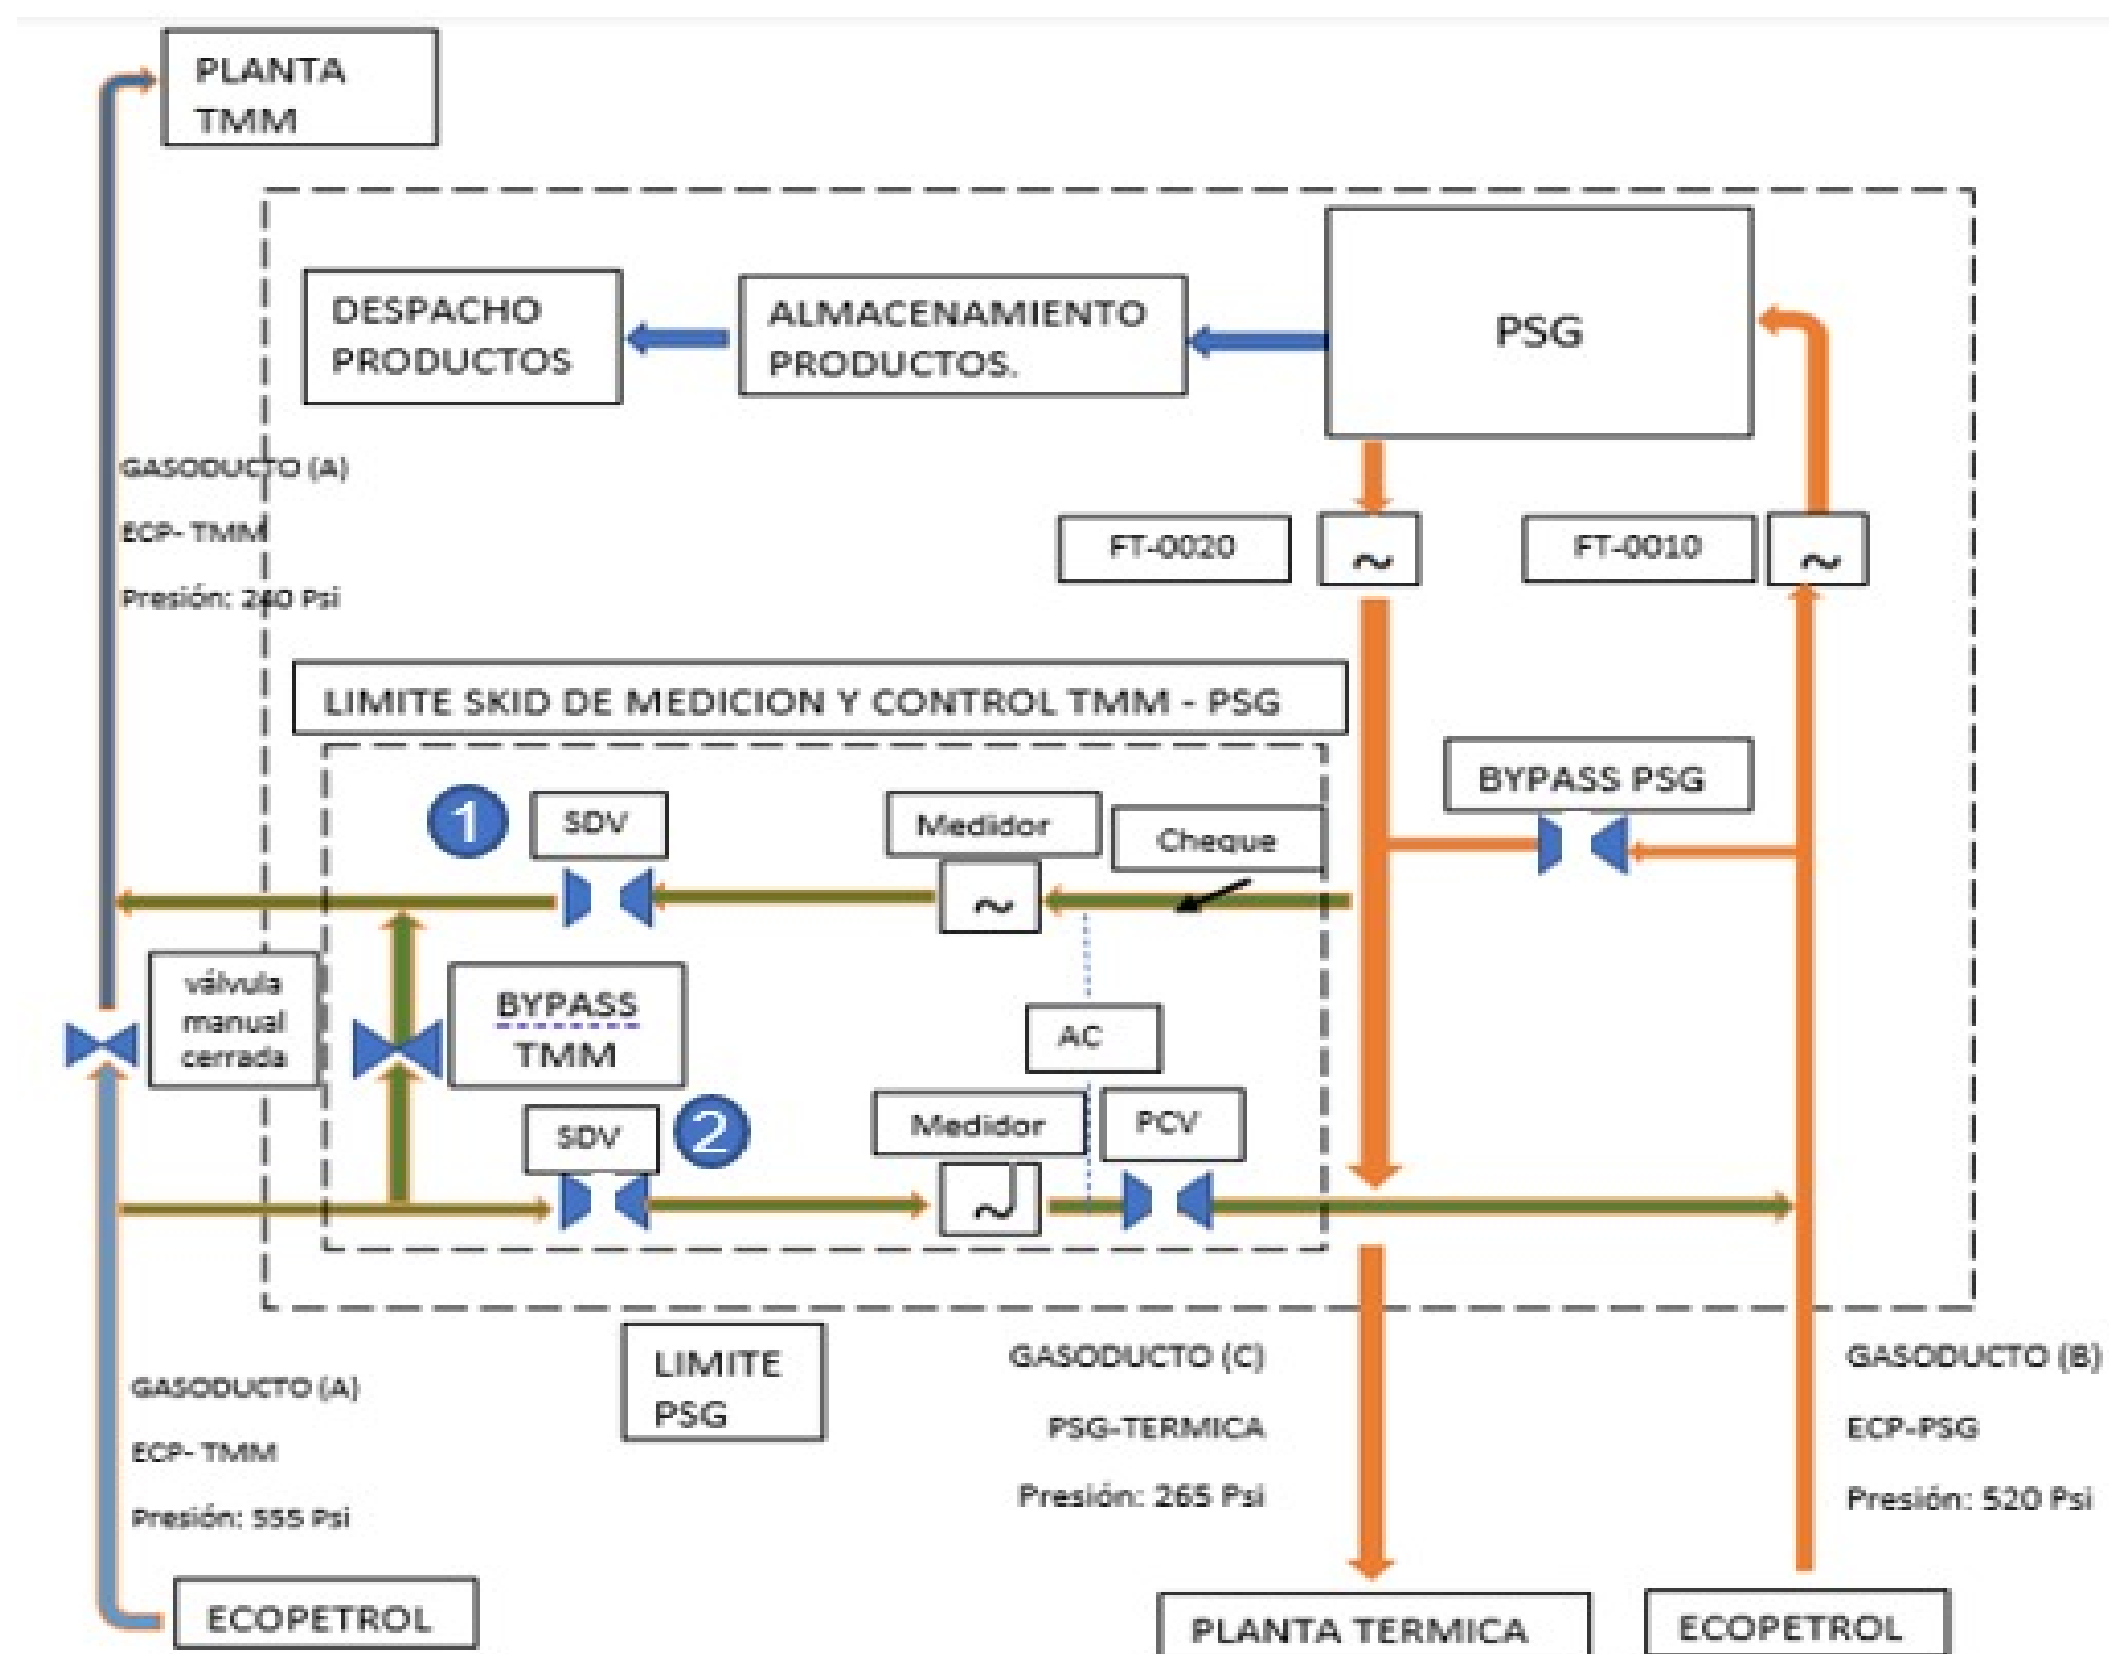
PLANTA TMM

DESPACHO PRODUCTOS

ALMACENAMIENTO PRODUCTOS.

PSG

GASODUCTO (A)

ECP- TMM

Presión: 240 Psi

FT-0020

FT-0010

LIMITE SKID DE MEDICION Y CONTROL TMM - PSG

BYPASS PSG

1

SDV

Medidor

Cheque

válvula manual cerrada

BYPASS TMM

AC

SDV

2

Medidor

PCV

LIMITE PSG

GASODUCTO (A)

ECP- TMM

Presión: 555 Psi

GASODUCTO (C)

PSG-TERMICA

Presión: 265 Psi

GASODUCTO (B)

ECP-PSG

Presión: 520 Psi

ECOPETROL

PLANTA TERMICA

ECOPETROL